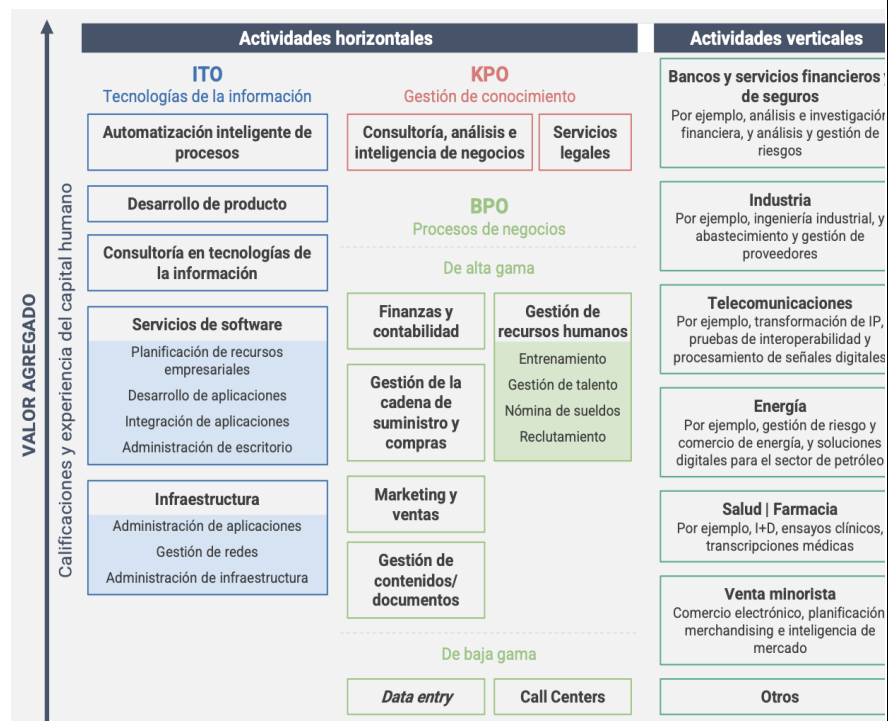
VALOR AGREGADO

Calificaciones y experiencia del capital humano

Actividades horizontales

Actividades verticales

ITO
Tecnologías de la información

Automatización inteligente de procesos

Desarrollo de producto

Consultoría en tecnologías de la información

Servicios de software
Planificación de recursos empresariales
Desarrollo de aplicaciones
Integración de aplicaciones
Administración de escritorio

Infraestructura
Administración de aplicaciones
Gestión de redes
Administración de infraestructura

KPO
Gestión de conocimiento

Consultoría, análisis e inteligencia de negocios

Servicios legales

BPO
Procesos de negocios

De alta gama

Finanzas y contabilidad

Gestión de la cadena de suministro y compras

Marketing y ventas

Gestión de contenidos/ documentos

Gestión de recursos humanos
Entrenamiento
Gestión de talento
Nómina de sueldos
Reclutamiento

De baja gama

Data entry

Call Centers

Bancos y servicios financieros y de seguros
Por ejemplo, análisis e investigación financiera, y análisis y gestión de riesgos

Industria
Por ejemplo, ingeniería industrial, y abastecimiento y gestión de proveedores

Telecomunicaciones
Por ejemplo, transformación de IP, pruebas de interoperabilidad y procesamiento de señales digitales

Energía
Por ejemplo, gestión de riesgo y comercio de energía, y soluciones digitales para el sector de petróleo

Salud | Farmacia
Por ejemplo, I+D, ensayos clínicos, transcripciones médicas

Venta minorista
Comercio electrónico, planificación merchandising e inteligencia de mercado

Otros